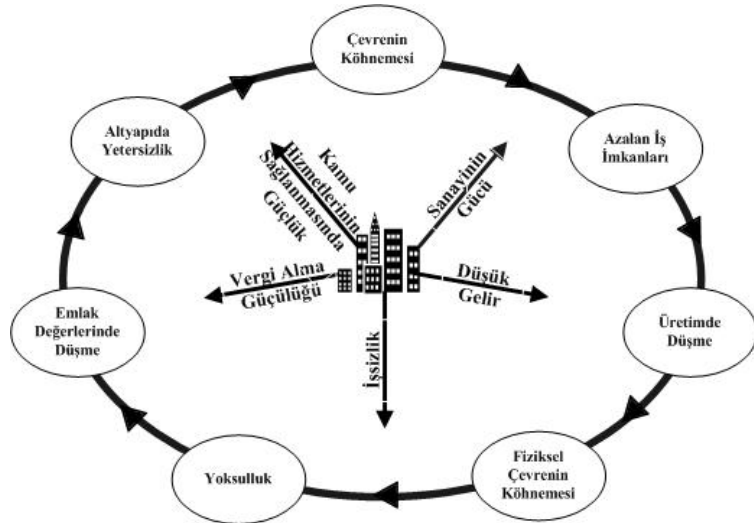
Çevrenin Köhnemesi

Azalan İş İmkanları

Üretimde Düşme

Fiziksel Çevrenin Köhnemesi

Yoksulluk

Emlak Değerlerinde Düşme

Altyapıda Yetersizlik

Kamu Hizmetlerinin Sağlanmasında Güçlük

Sanayinin Gücü

Vergi Alma Güçülüğü

Düşük Gelir

İşsizlik